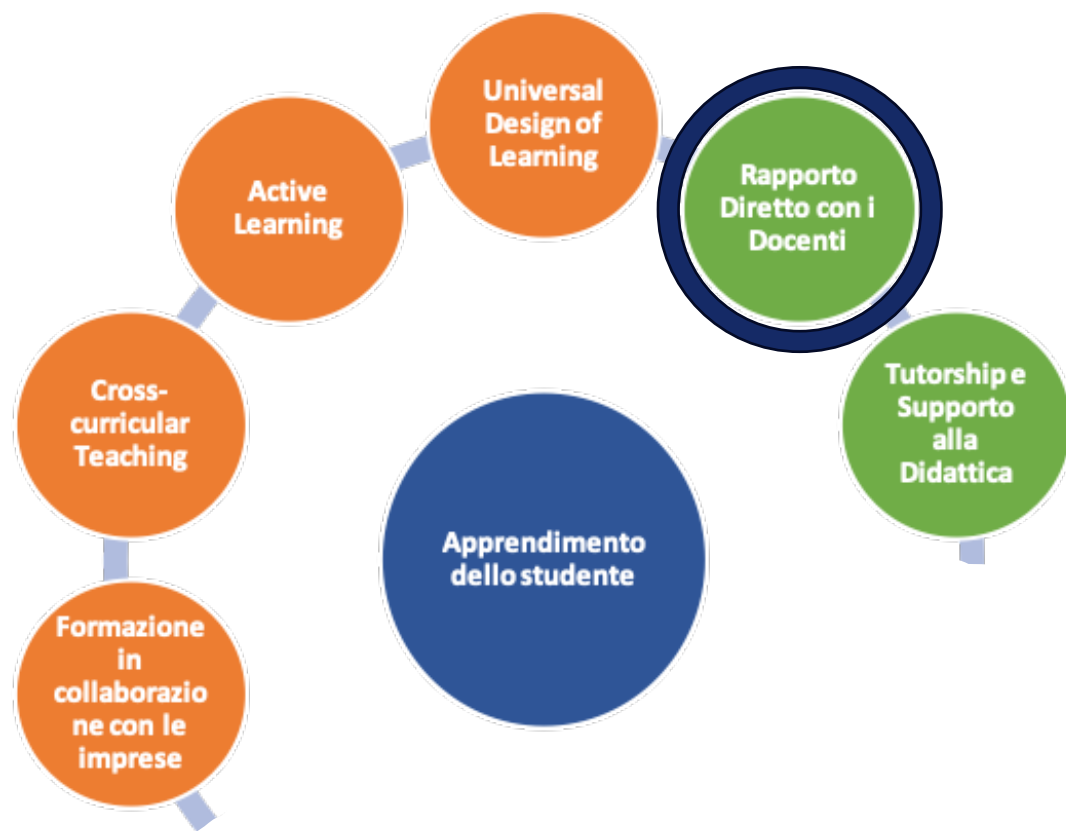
Universal Design of Learning

Rapporto Diretto con i Docenti

Active Learning

Tutorship e Supporto alla Didattica

Cross-curricular Teaching

Apprendimento dello studente

Formazione in collaborazione con le imprese